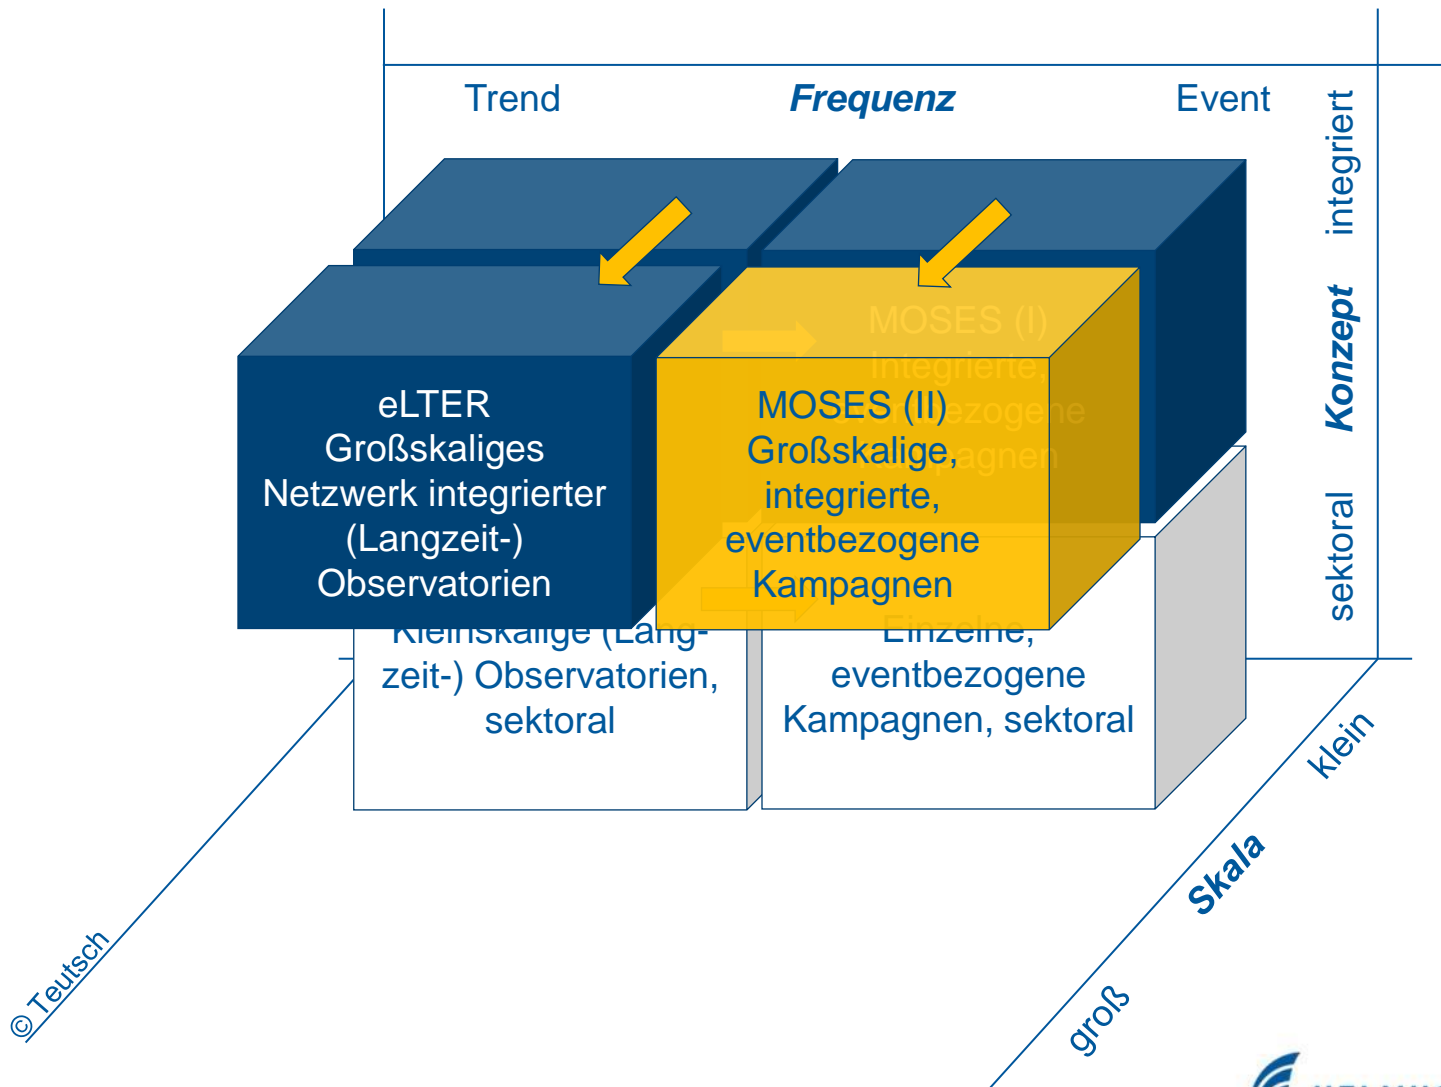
Trend
Frequenz
Event
integriert
Konzept
sektoral

eLTER
Großskaliges
Netzwerk integrierter
(Langzeit-)
Observatorien

MOSES (I)
Integrierte,
eventbezogene
Kampagnen

MOSES (II)
Großskalige,
integrierte,
eventbezogene
Kampagnen

Kleinskalige (Langzeit-) Observatorien,
sektoral

Einzelne,
eventbezogene
Kampagnen, sektoral

klein
Skala
groß

© Teutsch